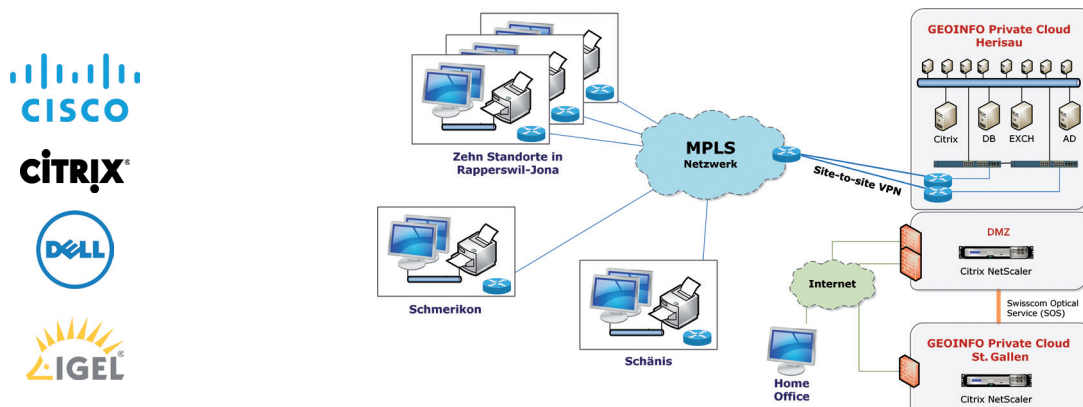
CISCO

CITRIX

DELL

IGEL

GEOINFO Private Cloud Herisau

Citrix DB EXCH AD

MPLS Netzwerk

Zehn Standorte in Rapperswil-Jona

Site-to-site VPN

DMZ

Citrix NetScaler

Internet

Swisscom Optical Service (SOS)

Schmerikon

Schänis

Home Office

GEOINFO Private Cloud St. Gallen

Citrix NetScaler